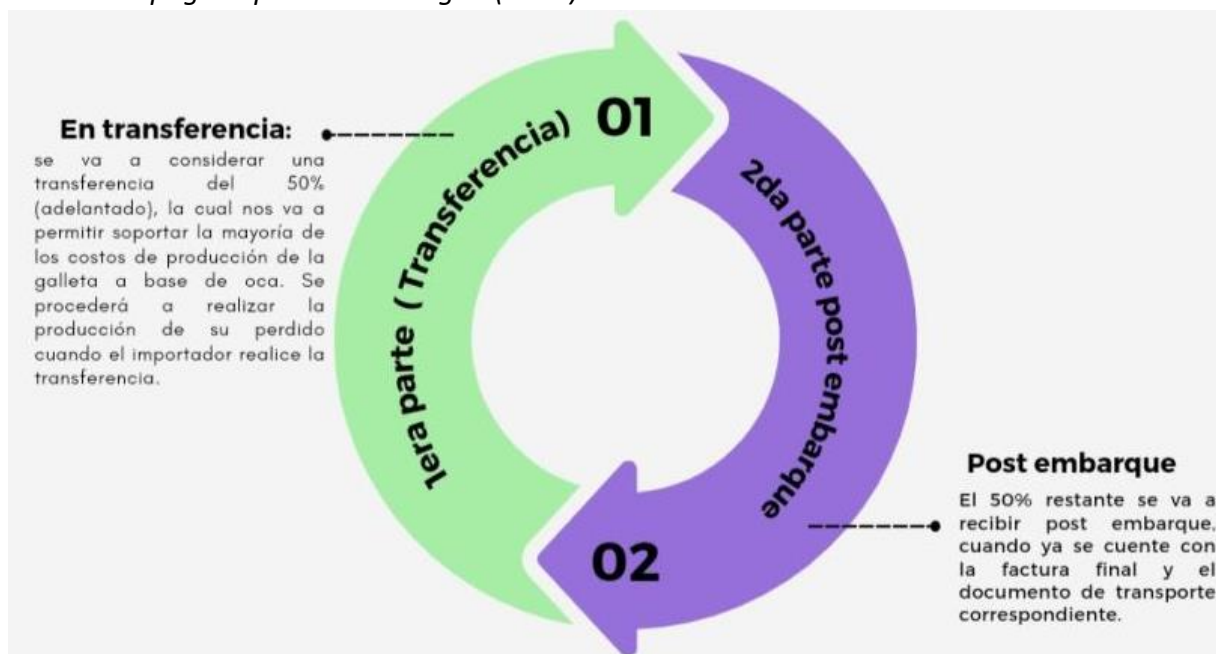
En transferencia:

se va a considerar una transferencia del 50% (adelantado), la cual nos va a permitir soportar la mayoría de los costos de producción de la galleta a base de oca. Se procederá a realizar la producción de su perdido cuando el importador realice la transferencia.

01

1era parte ( Transferencia)

2da parte post embarque

02

Post embarque

El 50% restante se va a recibir post embarque, cuando ya se cuente con la factura final y el documento de transporte correspondiente.